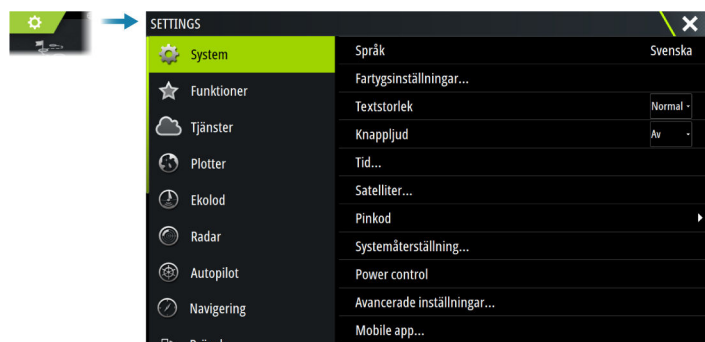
SETTINGS

System
Funktioner
Tjänster
Plotter
Ekolod
Radar
Autopilot
Navigering
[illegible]

Språk | Svenska
Fartygsinställningar...
Textstorlek | Normal
Knappljud | Av
Tid...
Satelliter...
Pinkod
Systemåterställning...
Power control
Avancerade inställningar...
Mobile app...